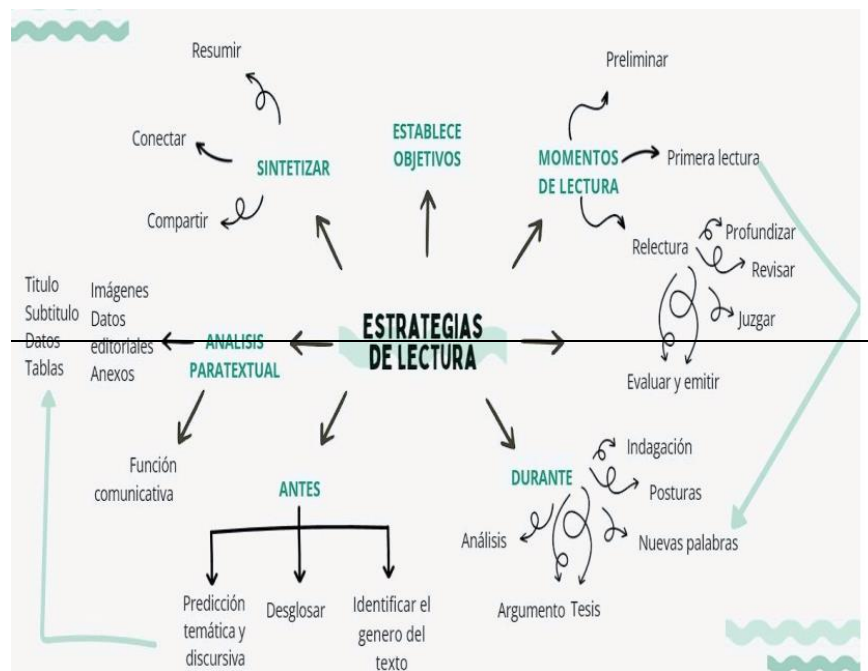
ESTRATEGIAS DE LECTURA

SINTETIZAR
Resumir
Conectar
Compartir

ESTABLECE OBJETIVOS

MOMENTOS DE LECTURA
Preliminar
Primera lectura
Relectura
Profundizar
Revisar
Juzgar
Evaluar y emitir

ANALISIS PARATEXTUAL
Titulo
Subtitulo
Datos
Tablas
Imágenes
Datos editoriales
Anexos

Función comunicativa

ANTES
Predicción temática y discursiva
Desglosar
Identificar el genero del texto

DURANTE
Indagación
Posturas
Nuevas palabras
Análisis
Argumento
Tesis